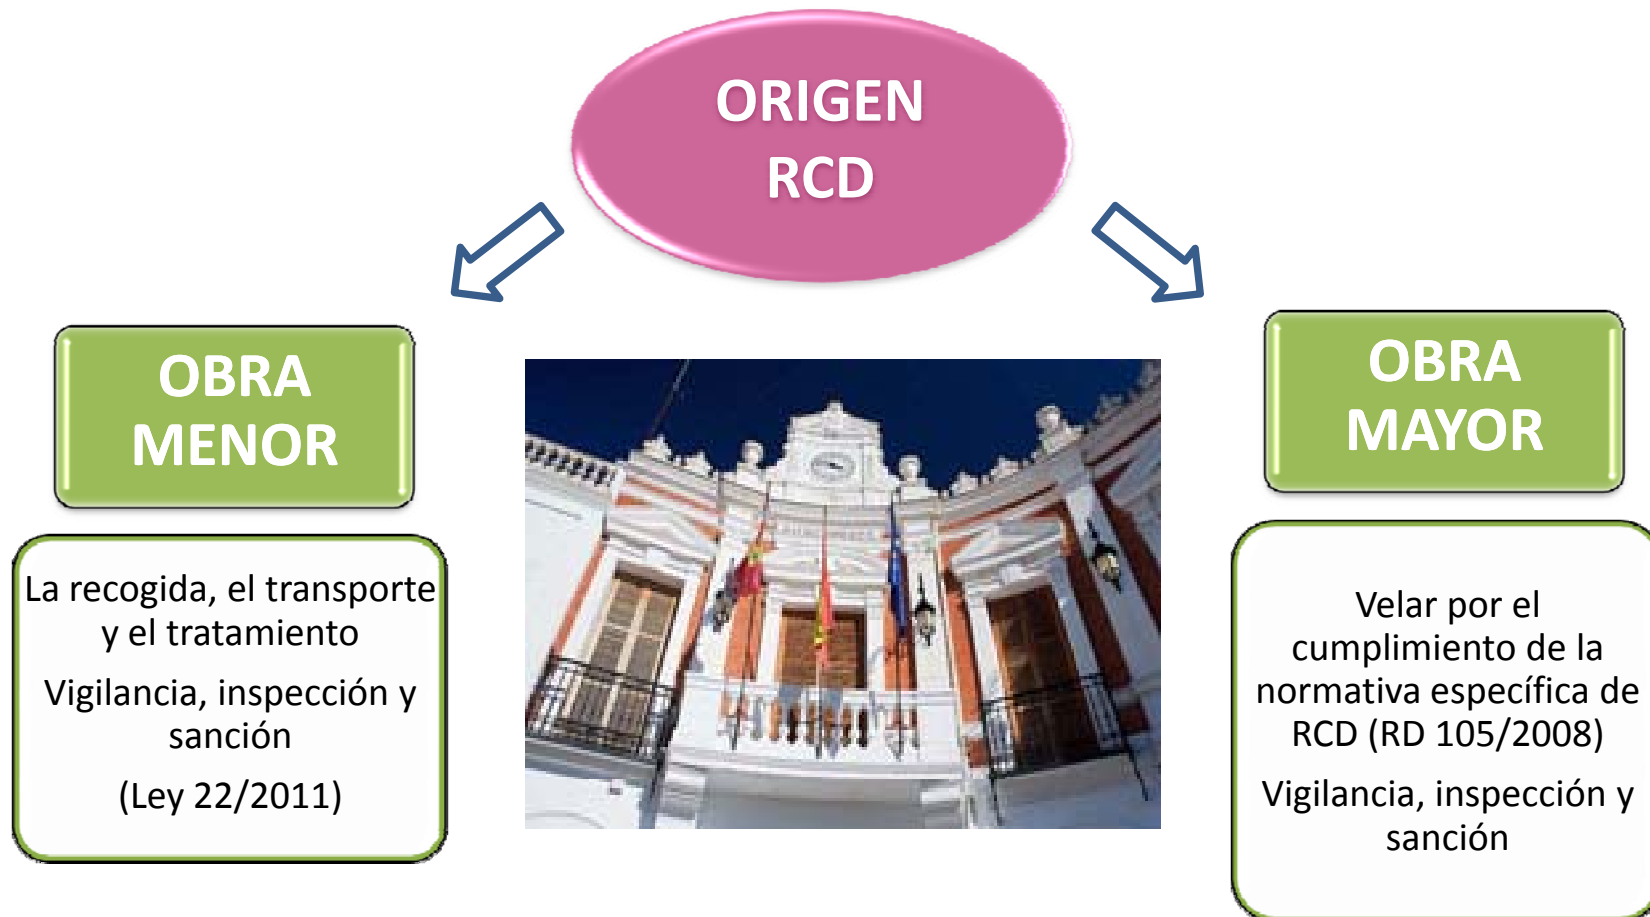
ORIGEN
RCD

OBRA
MENOR

La recogida, el transporte y el tratamiento

Vigilancia, inspección y sanción

(Ley 22/2011)

OBRA
MAYOR

Velar por el cumplimiento de la normativa específica de RCD (RD 105/2008)

Vigilancia, inspección y sanción